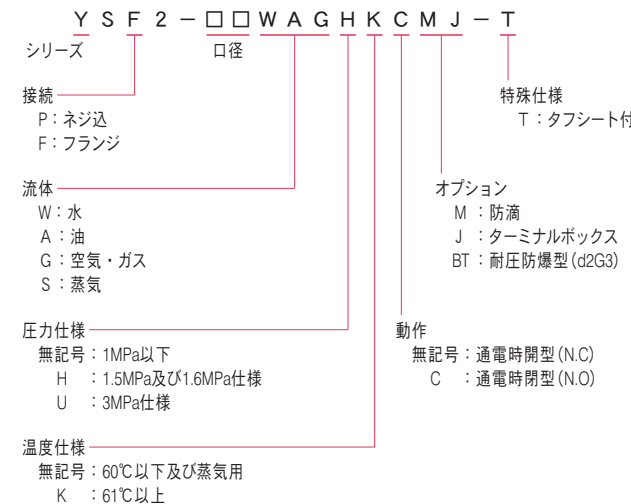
Y S F 2 − □□ W A G H K C M J − T

シリーズ

口径

接続
P：ネジ込
F：フランジ

流体
W：水
A：油
G：空気・ガス
S：蒸気

圧力仕様
無記号：1MPa以下
H ：1.5MPa及び1.6MPa仕様
U ：3MPa仕様

温度仕様
無記号：60℃以下及び蒸気用
K ：61℃以上

特殊仕様
T：タフシート付

オプション
M：防滴
J：ターミナルボックス
BT：耐圧防爆型(d2G3)

動作
無記号：通電時開型(N.C)
C ：通電時閉型(N.O)